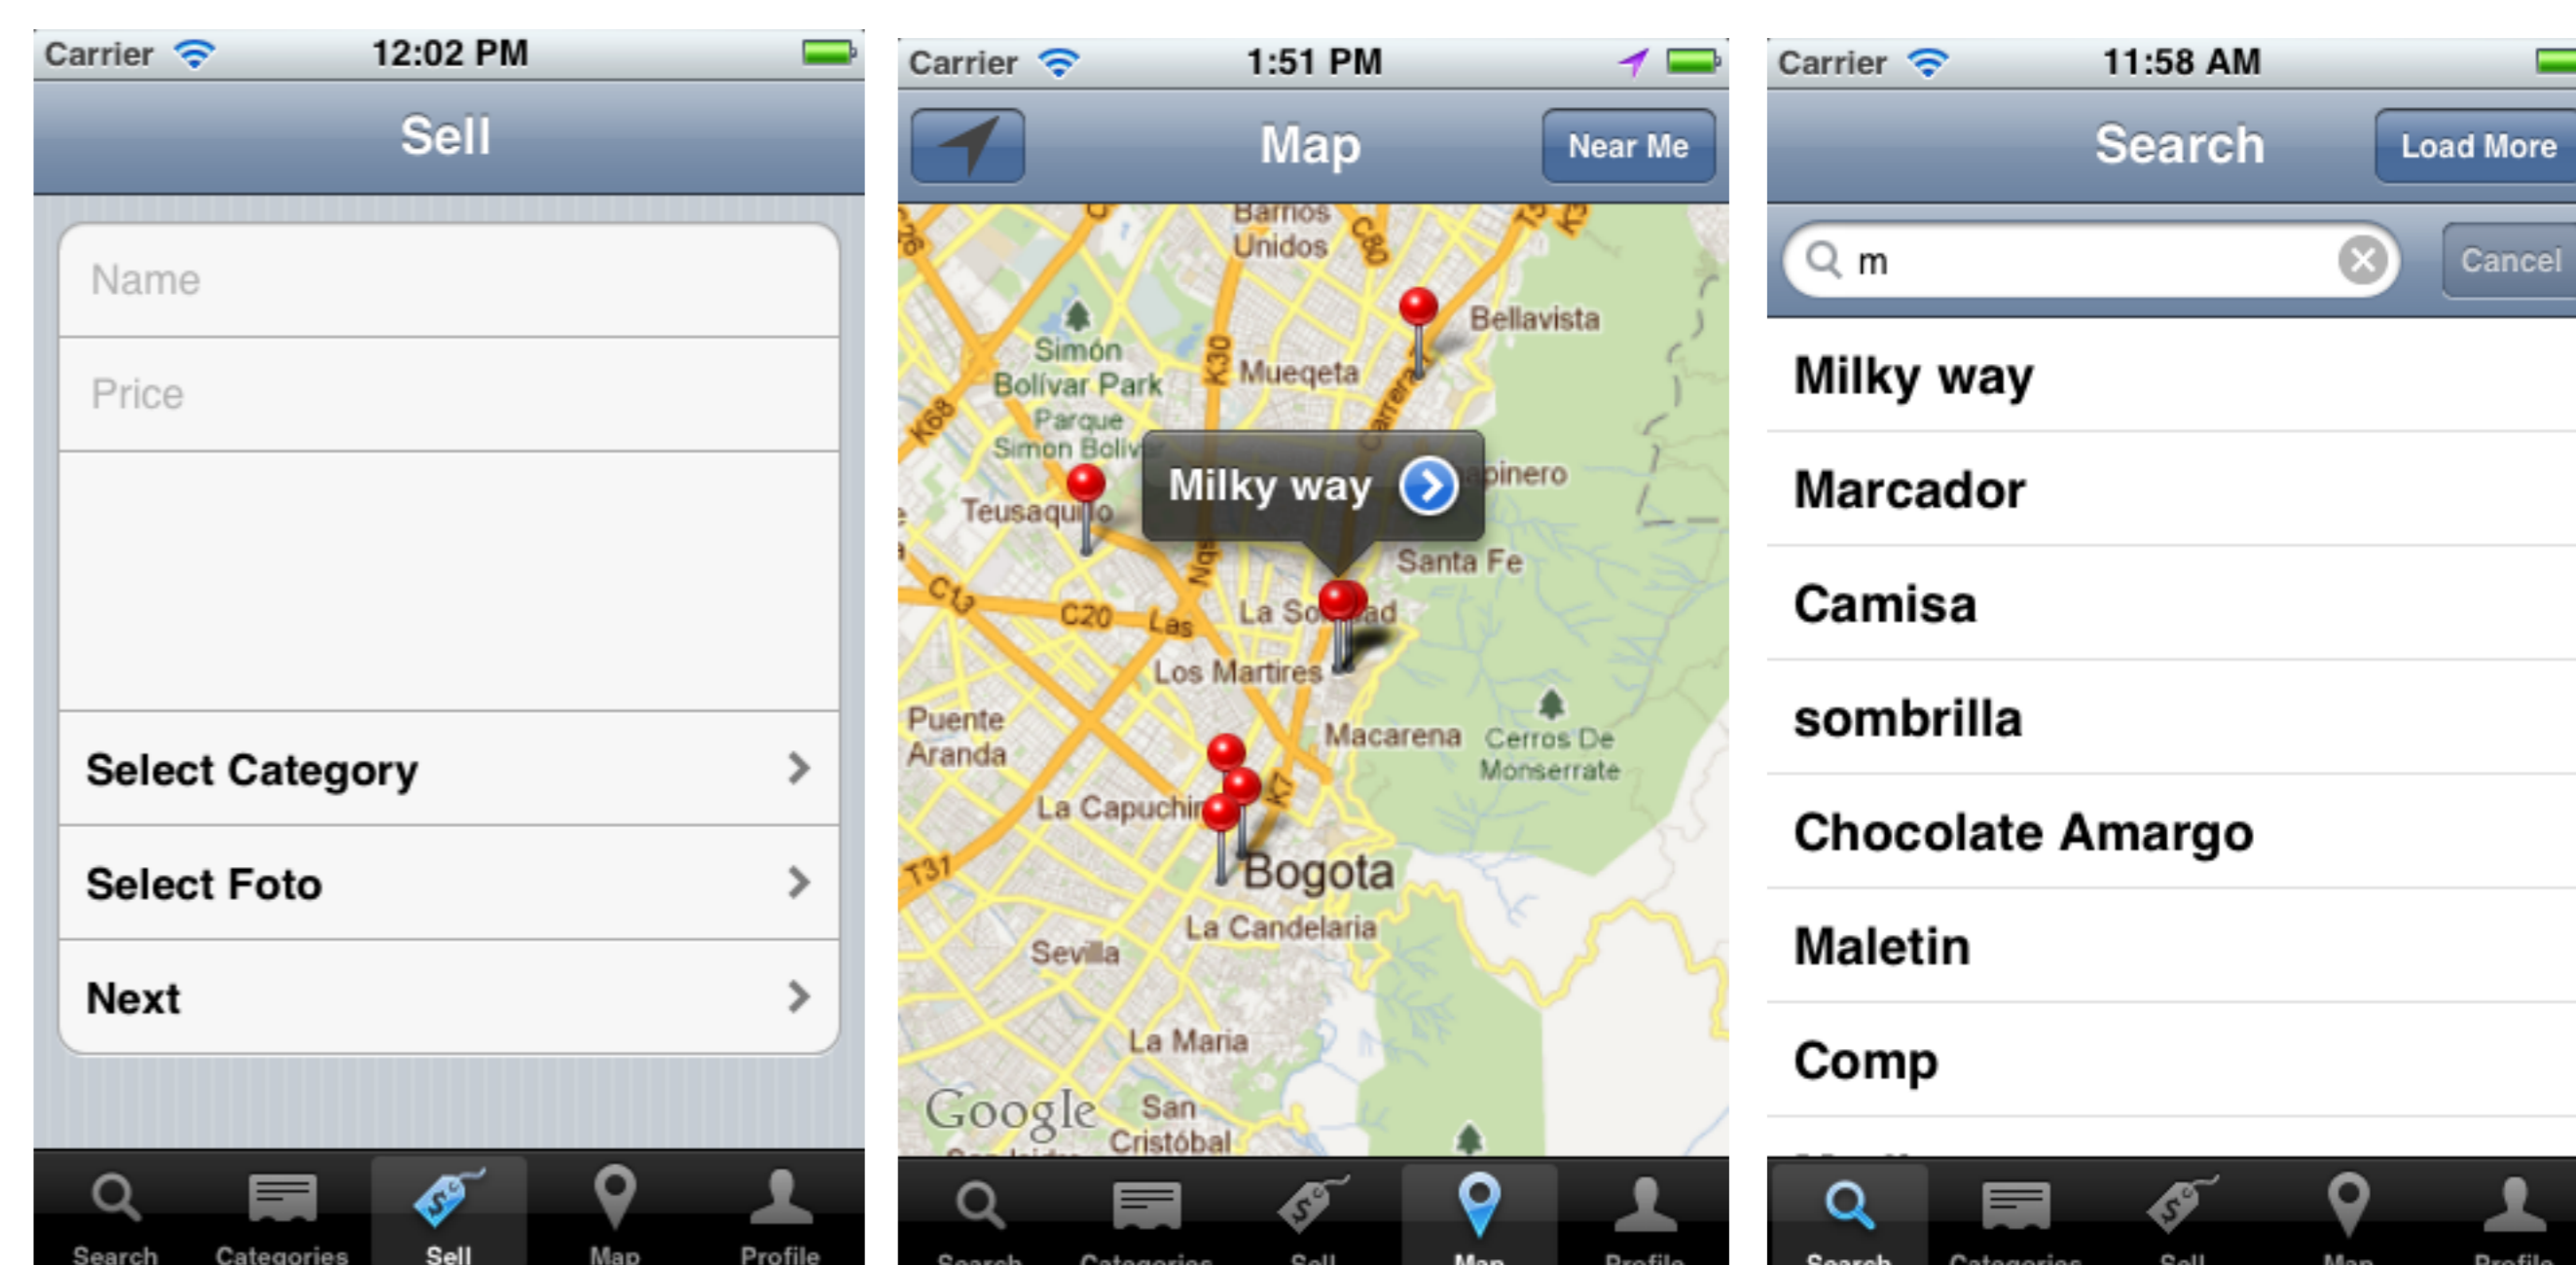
Carrier 12:02 PM

Sell

Name

Price

Select Category

Select Foto

Next

Search Categories Sell Map Profile

Carrier 1:51 PM

Map

Near Me

Barrios Unidos

Bellavista

Simón Bolívar Park

Parque Simon Boliv

Mueqeta

Teusaquillo

Milky way

pinero

Santa Fe

C20

Las

La Soledad

Los Martires

Puente Aranda

Macarena

Cerros De Monserrate

La Capuchin

Bogota

La Candelaria

Sevilla

La Maria

Google

San Cristóbal

Search Categories Sell Map Profile

Carrier 11:58 AM

Search

Load More

m

Cancel

Milky way

Marcador

Camisa

sombrilla

Chocolate Amargo

Maletin

Comp

Search Categories Sell Map Profile